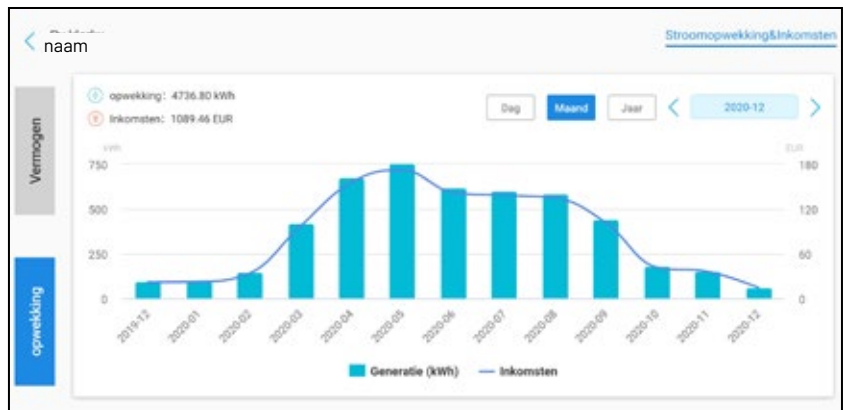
naam

Stroomopwekking&Inkomsten

Vermogen

opwekking

opwekking : 4736.80 kWh
Inkomsten : 1089.46 EUR

Dag
Maand
Jaar
2020-12

kWh
750
500
250
0

EUR
180
120
60
0

2019-12
2020-01
2020-02
2020-03
2020-04
2020-05
2020-06
2020-07
2020-08
2020-09
2020-10
2020-11
2020-12

Generatie (kWh)
Inkomsten